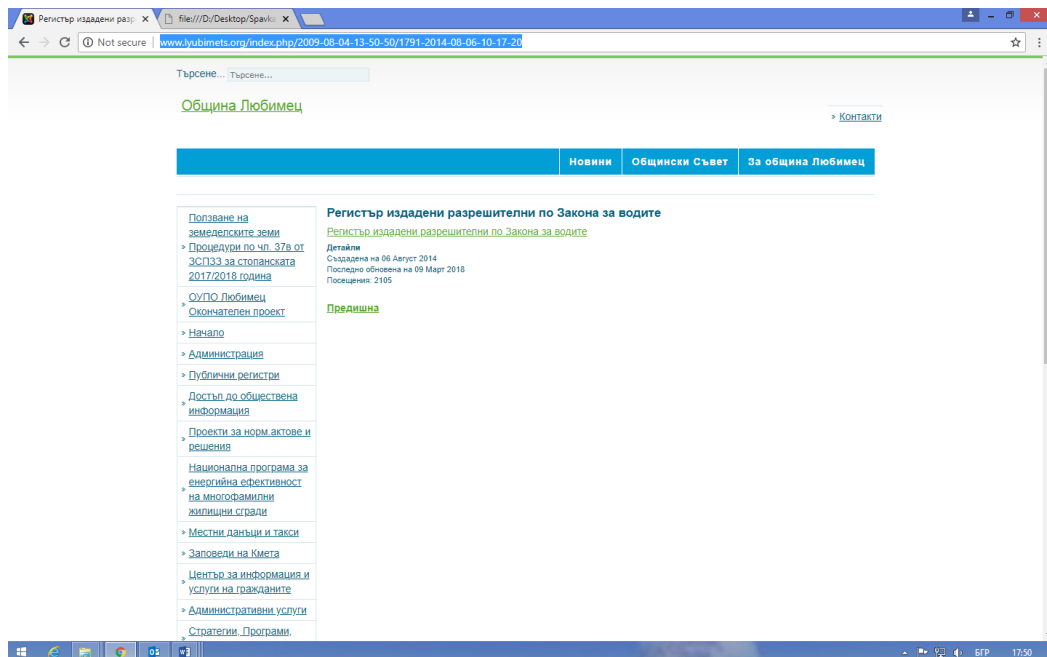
Регистър издадени разр ×
file:///D:/Desktop/Spavk ×

Not secure | www.lyubimets.org/index.php/2009-08-04-13-50-50/1791-2014-08-06-10-17-20

Търсене... Търсене...

Община Любимец

» Контакти

Новини | Общински Съвет | За община Любимец

» Ползване на земеделските земи Процедури по чл. 37в от ЗСПЗЗ за стопанската 2017/2018 година
» ОУПО Любимец Окончателен проект
» Начало
» Администрация
» Публични регистри
» Достъп до обществена информация
» Проекти за норм.актове и решения
» Национална програма за енергийна ефективност на многофамилни жилищни сгради
» Местни данъци и такси
» Заповеди на Кмета
» Център за информация и услуги на гражданите
» Административни услуги
» Стратегии, Програми,

Регистър издадени разрешителни по Закона за водите

Регистър издадени разрешителни по Закона за водите

Детайли
Създадена на 06 Август 2014
Последно обновена на 09 Март 2018
Посещения: 2105

Предишна

БГР 17:50